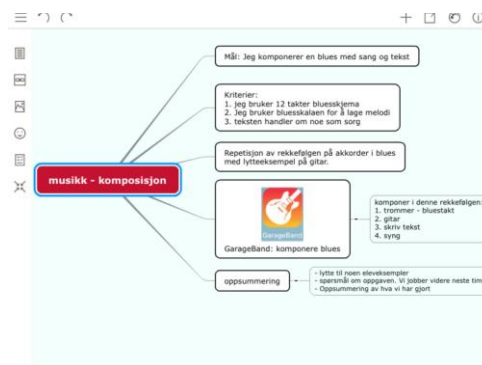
musikk - komposisjon

Mål: Jeg komponerer en blues med sang og tekst

Kriterier:
1. Jeg bruker 12 takter bluesskjema
2. Jeg bruker bluesskalaen for å lage melodi
3. teksten handler om noe som sorg

Repetisjon av rekkefølgen på akkorder i blues med lytteeksempel på gitar.

GarageBand

GarageBand: komponere blues

komponer i denne rekkefølgen:
1. trommer - bluestakt
2. gitar
3. skriv tekst
4. syng

oppsummering

- lytte til noen elevseksempler
- spørsmål om oppgaven. Vi jobber videre neste tim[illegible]
- Oppsummering av hva vi har gjort